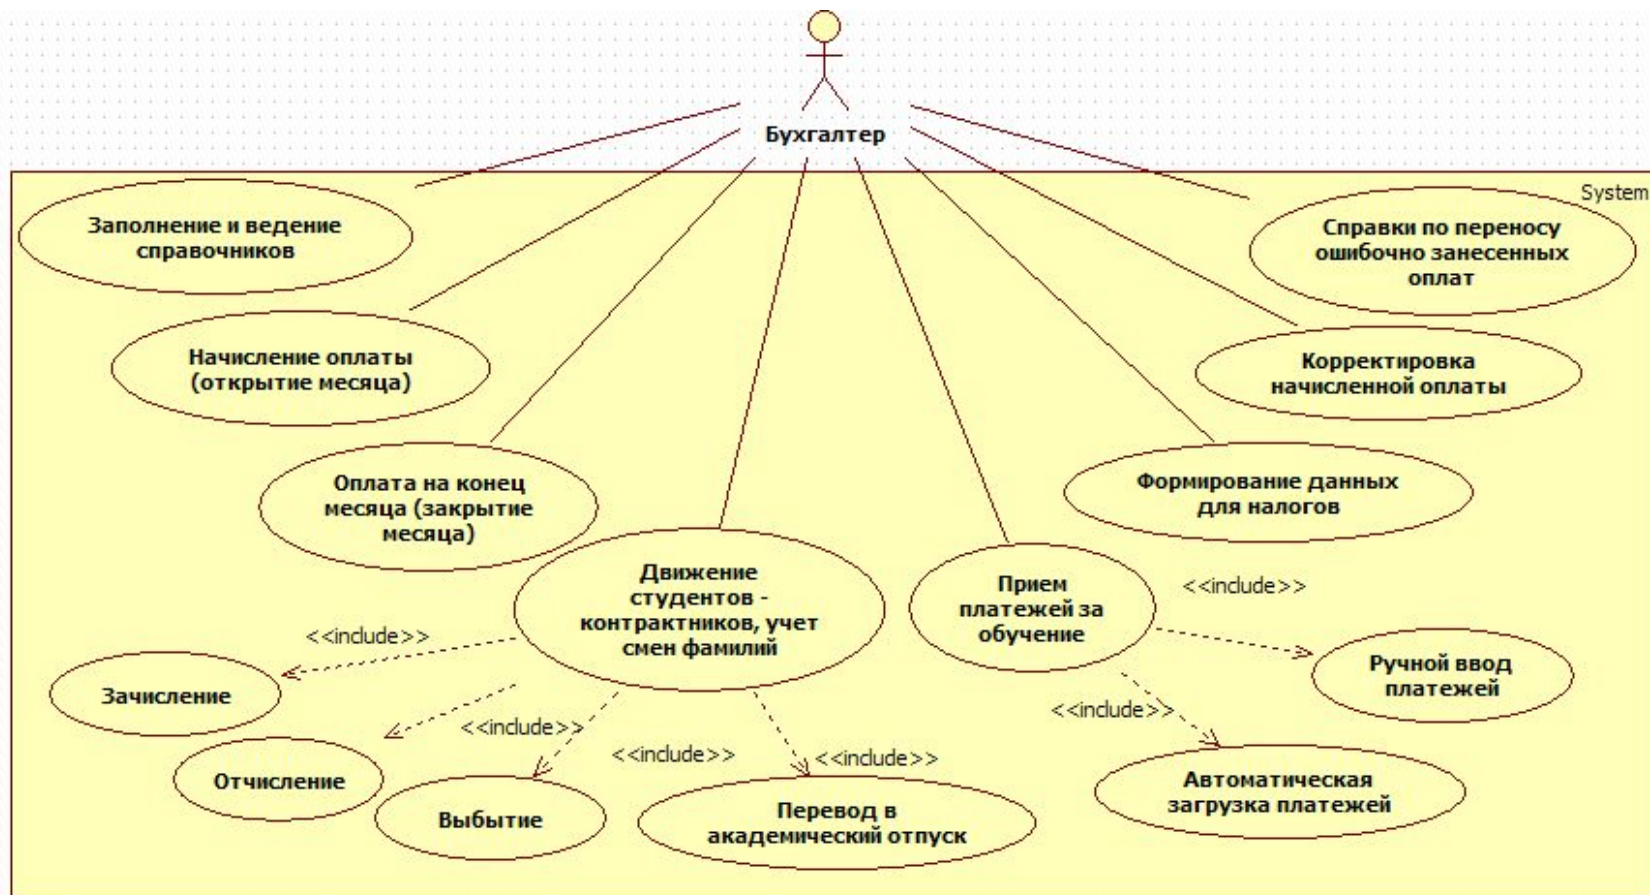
Бухгалтер

System

Заполнение и ведение справочников

Справки по переносу ошибочно занесенных оплат

Начисление оплаты (открытие месяца)

Корректировка начисленной оплаты

Оплата на конец месяца (закрытие месяца)

Формирование данных для налогов

Движение студентов - контрактников, учет смен фамилий

Прием платежей за обучение

<<include>>

<<include>>

Зачисление

Ручной ввод платежей

<<include>>

<<include>>

Отчисление

<<include>>

<<include>>

Выбытие

Перевод в академический отпуск

Автоматическая загрузка платежей